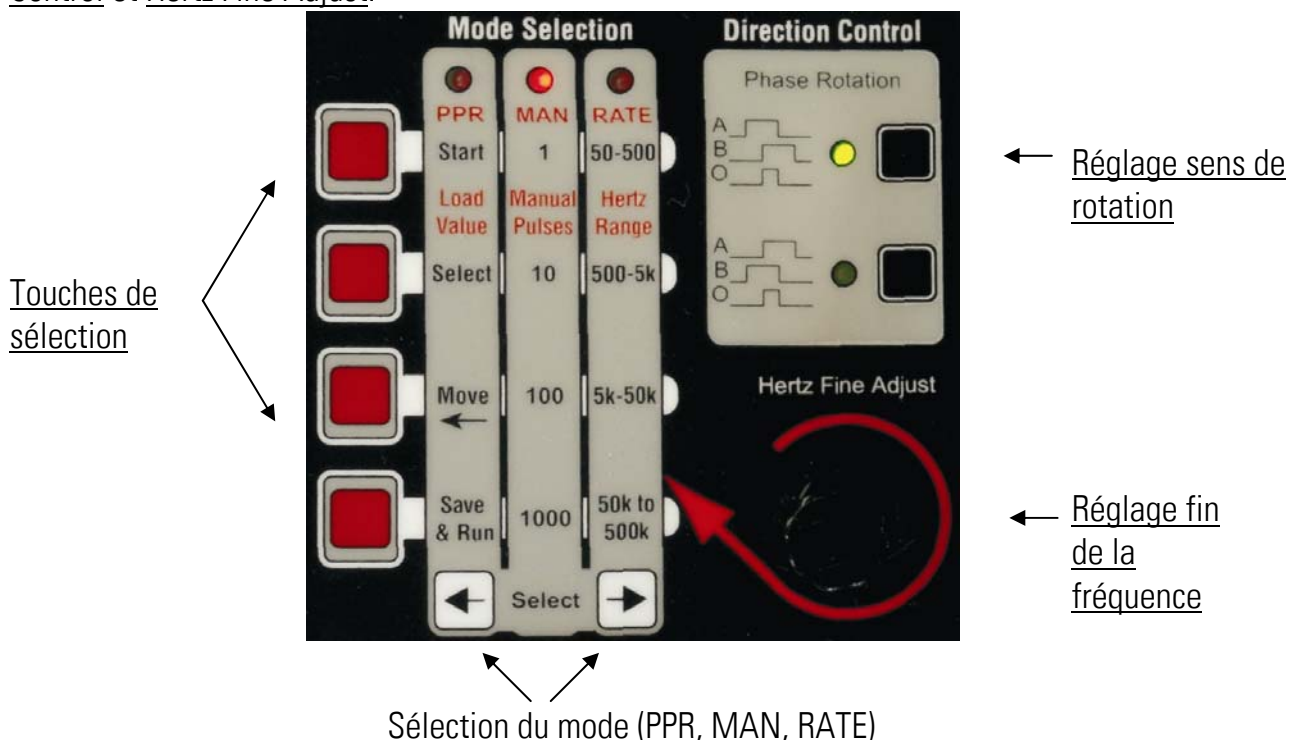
Control et Hertz Fine Adjust.

Mode Selection

Direction Control

PPR MAN RATE

Start 1 50-500

Load Value Manual Pulses Hertz Range

Select 10 500-5k

Move ← 100 5k-50k

Save & Run 1000 50k to 500k

← Select →

Phase Rotation

A
B
O

A
B
O

Hertz Fine Adjust

Touches de sélection

Réglage sens de rotation

Réglage fin de la fréquence

Sélection du mode (PPR, MAN, RATE)